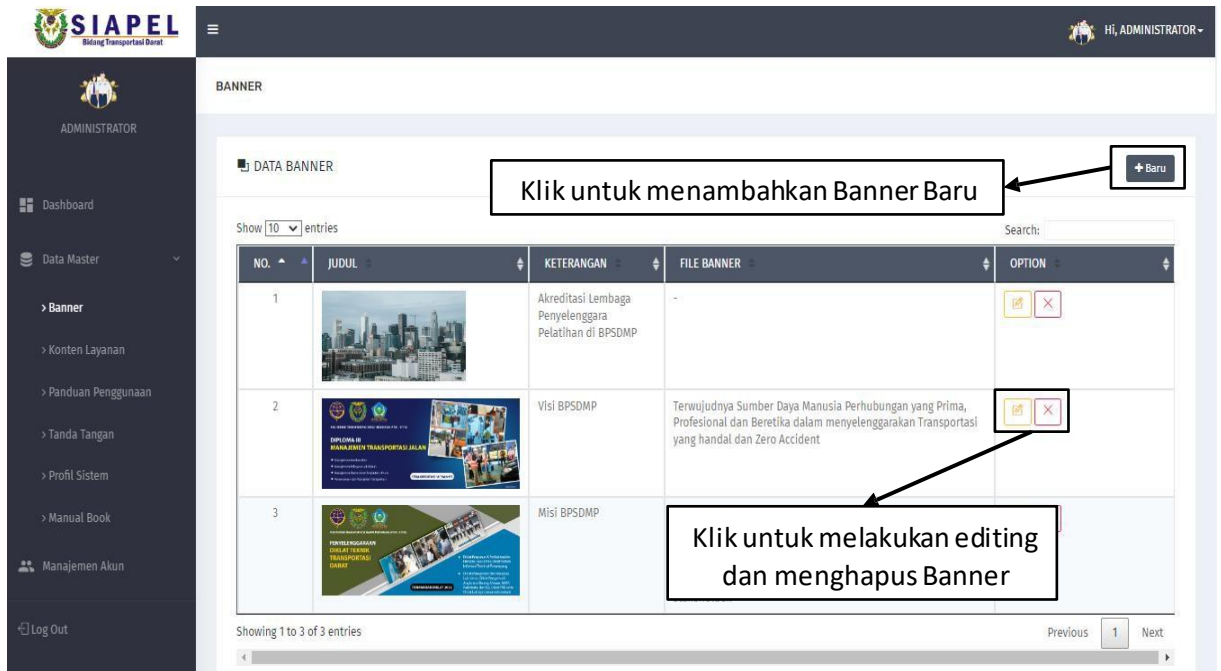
SIAPEL
Bidang Transportasi Darat

≡

Hi, ADMINISTRATOR

ADMINISTRATOR

Dashboard

Data Master

> Banner

> Konten Layanan

> Panduan Penggunaan

> Tanda Tangan

> Profil Sistem

> Manual Book

Manajemen Akun

Log Out

BANNER

DATA BANNER

+ Baru

Klik untuk menambahkan Banner Baru

Show 10 entries

Search:

| NO. | JUDUL | KETERANGAN | FILE BANNER | OPTION |
|---|---|---|---|---|
| 1 | | Akreditasi Lembaga Penyelenggara Pelatihan di BPSDMP | - | |
| 2 | DIPLOMA III MANAJEMEN TRANSPORTASI JALAN | Visi BPSDMP | Terwujudnya Sumber Daya Manusia Perhubungan yang Prima, Profesional dan Beretika dalam menyelenggarakan Transportasi yang handal dan Zero Accident | |
| 3 | PENYELENGGARAAN DIKLAT TEKNIK TRANSPORTASI DARAT | Misi BPSDMP | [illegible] | |

Klik untuk melakukan editing dan menghapus Banner

Showing 1 to 3 of 3 entries

Previous 1 Next